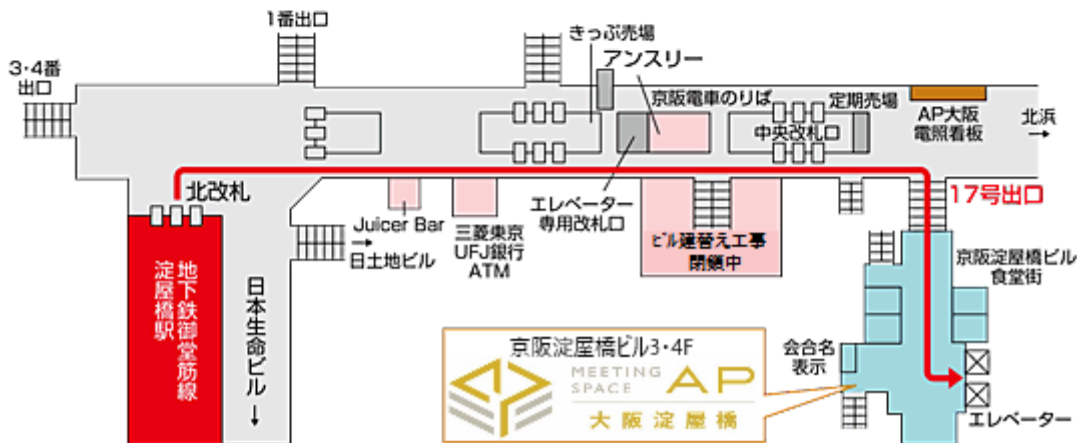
1番出口

3・4番
出口

きっぷ売場

アンスリー

京阪電車のりば

定期売場

AP大阪
電照看板

北浜
→

中央改札口

北改札

エレベーター
専用改札口

17号出口

地下鉄御堂筋線
淀屋橋駅

Juicer Bar
→
日土地ビル

三菱東京
UFJ銀行
ATM

ビル建替え工事
閉鎖中

京阪淀屋橋ビル
食堂街

日本生命ビル
↓

京阪淀屋橋ビル3・4F

MEETING SPACE AP
大阪淀屋橋

会合名
表示

エレベーター